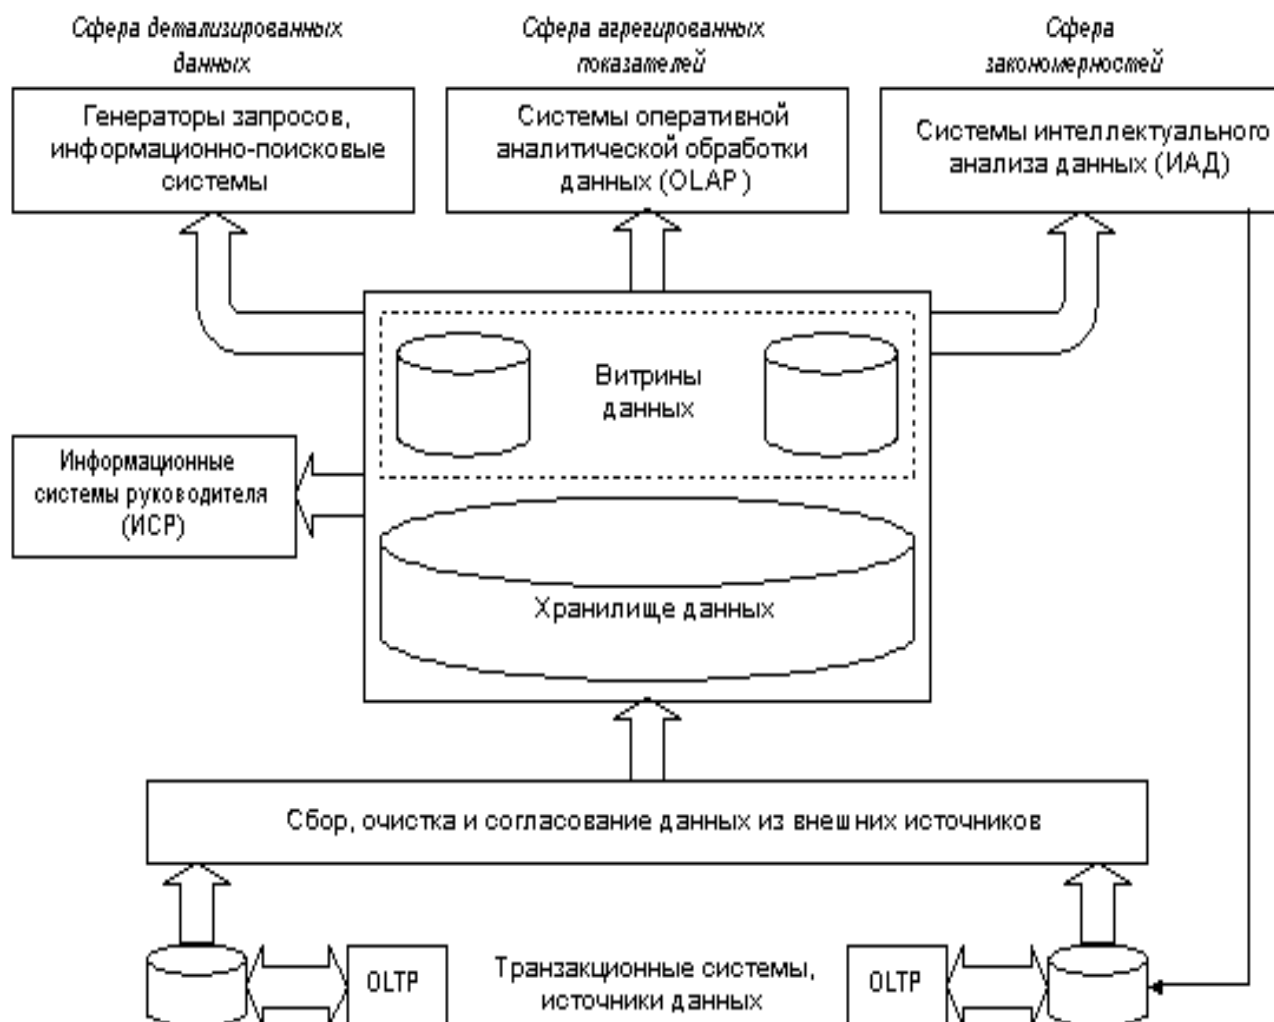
Сфера детализированных данных

Сфера агрегированных показателей

Сфера закономерностей

Генераторы запросов, информационно-поисковые системы

Системы оперативной аналитической обработки данных (OLAP)

Системы интеллектуального анализа данных (ИАД)

Витрины данных

Информационные системы руководителя (ИСР)

Хранилище данных

Сбор, очистка и согласование данных из внешних источников

OLTP

Транзакционные системы, источники данных

OLTP